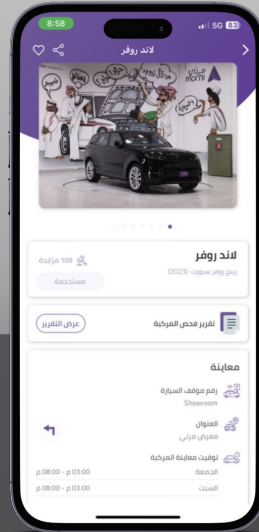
8:58
5G 83

لاند روفر

لاند روفر
رنج روفر سبورت (2023)
109 مزايدة
مستخدمة

تقرير فحص المركبة
عرض التقرير

معاينة
رقم موقف السيارة
Showroom
العنوان
معرض مزلي
توقيت معاينة المركبة
الجمعة
03:00 م - 08:00 م
السبت
03:00 م - 08:00 م